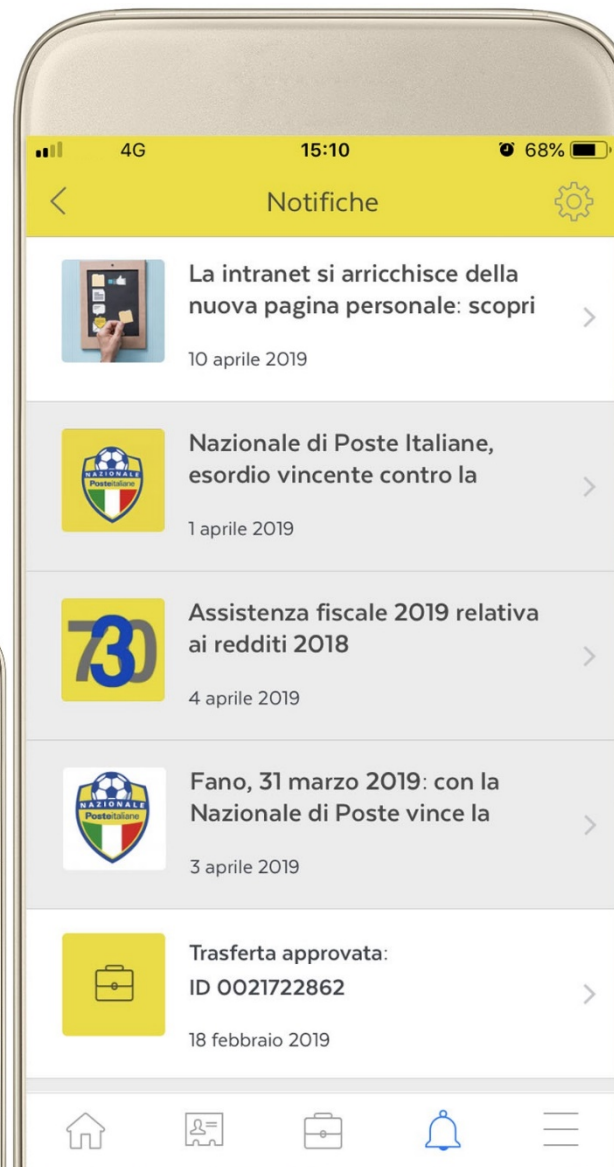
4G 15:10 68%

Notifiche

La intranet si arricchisce della nuova pagina personale: scopri

10 aprile 2019

NAZIONALE Posteitaliane

Nazionale di Poste Italiane, esordio vincente contro la

1 aprile 2019

730

Assistenza fiscale 2019 relativa ai redditi 2018

4 aprile 2019

NAZIONALE Posteitaliane

Fano, 31 marzo 2019: con la Nazionale di Poste vince la

3 aprile 2019

Trasferta approvata: ID 0021722862

18 febbraio 2019